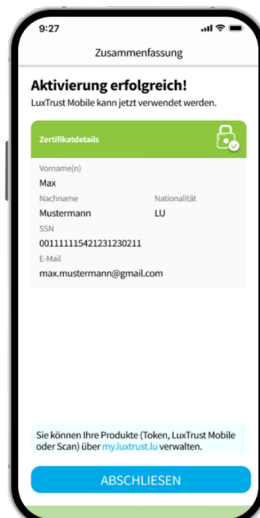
9:27

Zusammenfassung

Aktivierung erfolgreich!

LuxTrust Mobile kann jetzt verwendet werden.

Zertifikatdetails

Vorname(n)
Max

Nachname
Mustermann

Nationalität
LU

SSN
0011111154212312302​11

E-Mail
max.mustermann@gmail.com

Sie können Ihre Produkte (Token, LuxTrust Mobile oder Scan) über my.luxtrust.lu verwalten.

ABSCHLIESEN